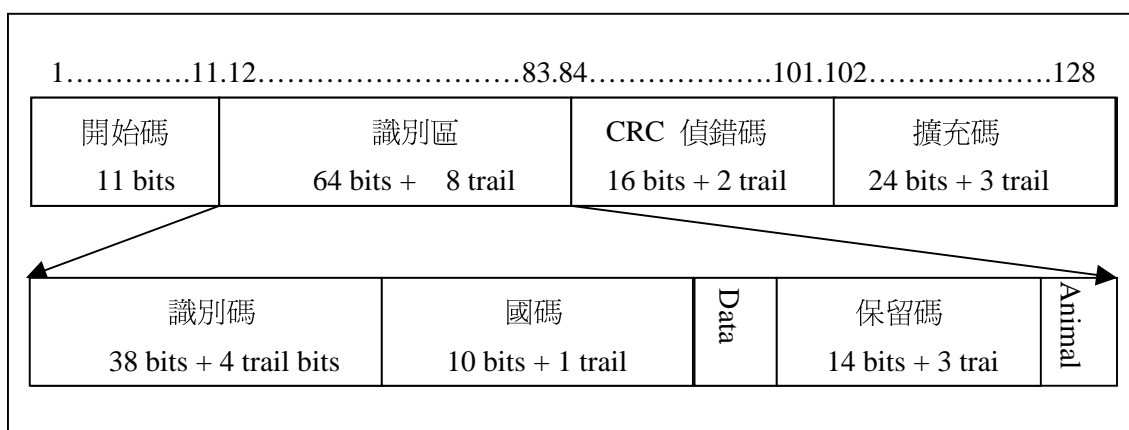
1…………11.12……………………83.84……………101.102………………128

| 開始碼 11 bits | 識別區 64 bits + 8 trail | CRC 偵錯碼 16 bits + 2 trail | 擴充碼 24 bits + 3 trail |
|---|---|---|---|

| 識別碼 38 bits + 4 trail bits | 國碼 10 bits + 1 trail | Data | 保留碼 14 bits + 3 trai | Animal |
|---|---|---|---|---|